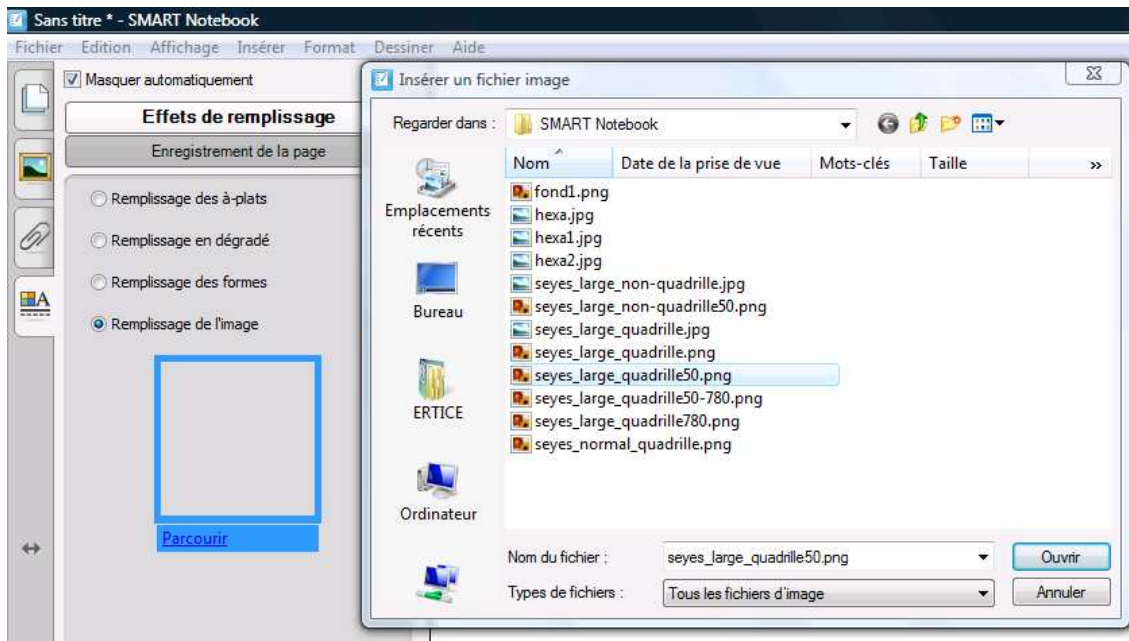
Sans titre * - SMART Notebook

Fichier Edition Affichage Insérer Format Dessiner Aide

Masquer automatiquement

Effets de remplissage

Enregistrement de la page

Remplissage des à-plats

Remplissage en dégradé

Remplissage des formes

Remplissage de l'image

Parcourir

Insérer un fichier image

Regarder dans : SMART Notebook

Emplacements récents

Bureau

ERTICE

Ordinateur

| Nom | Date de la prise de vue | Mots-clés | Taille |
|---|---|---|---|
| fond1.png | | | |
| hexa.jpg | | | |
| hexa1.jpg | | | |
| hexa2.jpg | | | |
| seyes_large_non-quadrille.jpg | | | |
| seyes_large_non-quadrille50.png | | | |
| seyes_large_quadrille.jpg | | | |
| seyes_large_quadrille.png | | | |
| seyes_large_quadrille50.png | | | |
| seyes_large_quadrille50-780.png | | | |
| seyes_large_quadrille780.png | | | |
| seyes_normal_quadrille.png | | | |

Nom du fichier : seyes_large_quadrille50.png

Ouvrir

Types de fichiers : Tous les fichiers d'image

Annuler